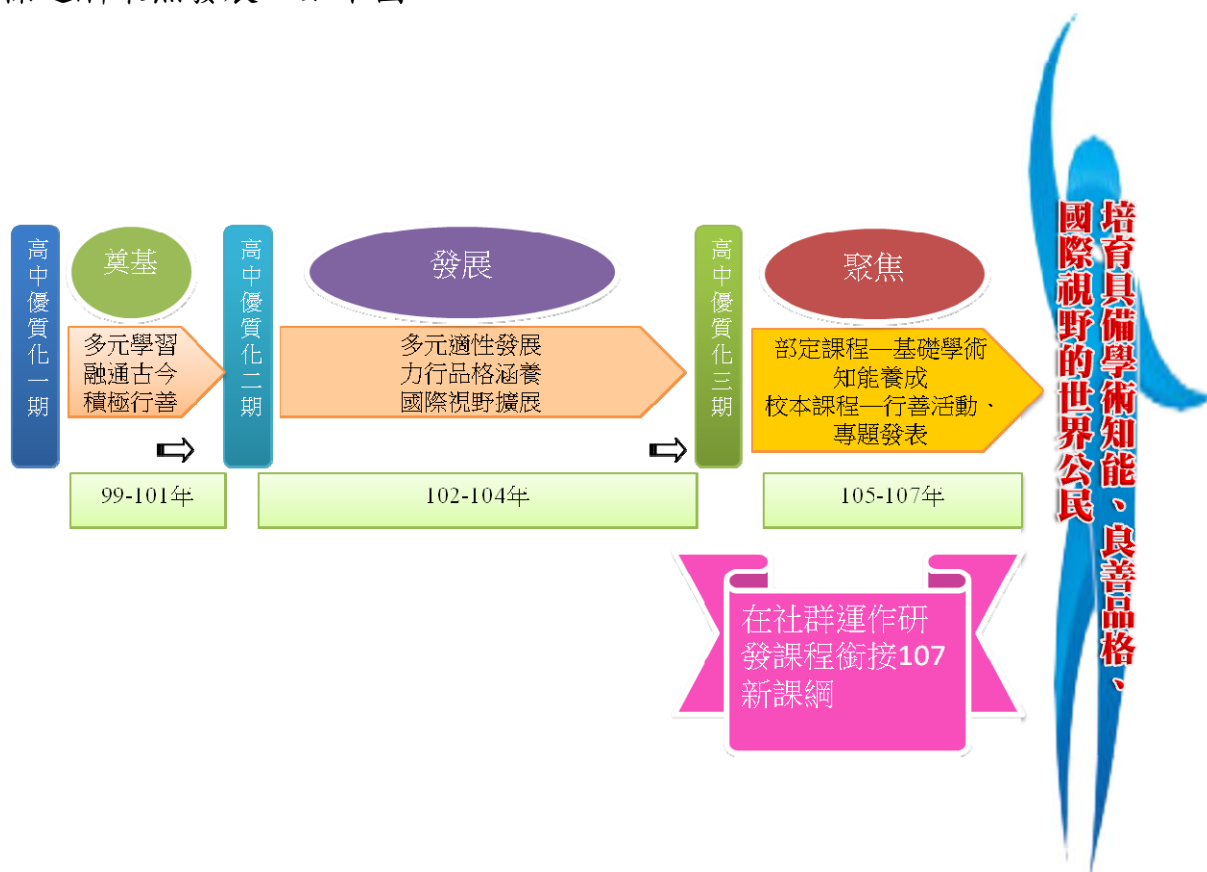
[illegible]

高中優質化一期

奠基

多元學習
融通古今
積極行善

99-101年

高中優質化二期

發展

多元適性發展
力行品格涵養
國際視野擴展

102-104年

高中優質化三期

聚焦

部定課程—基礎學術知能養成
校本課程—行善活動、專題發表

105-107年

在社群運作研發課程銜接107新課綱

培育具備學術知能、良善品格、國際視野的世界公民